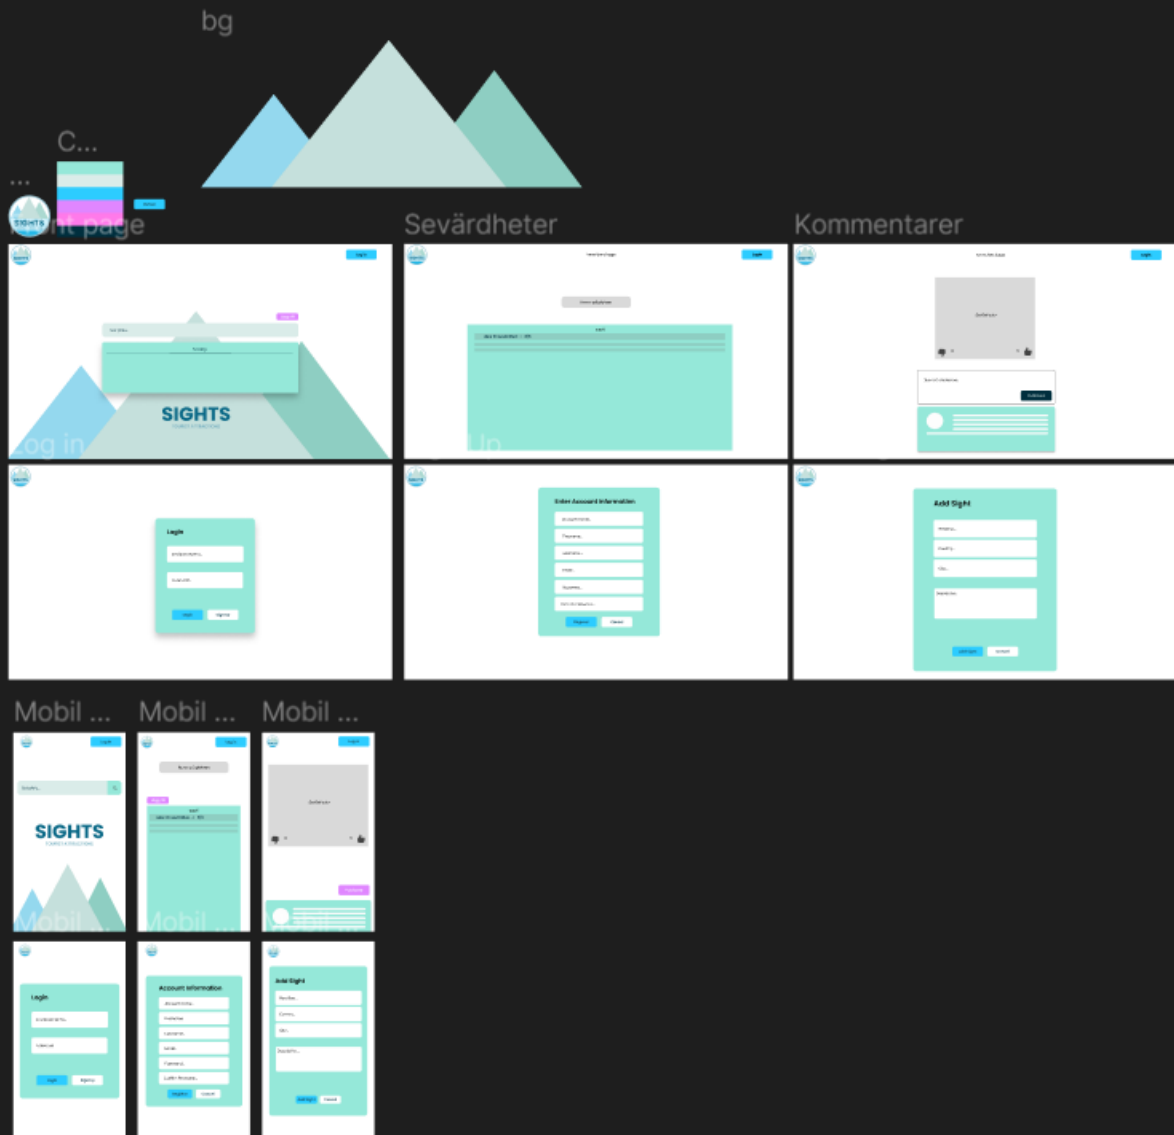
bg

C...

...

SIGHTS

nt page

Sevärdheter

Kommentarer

SIGHTS

Log in

Up

Login

Enter Account Information

Add Sight

Mobil ...

Mobil ...

Mobil ...

SIGHTS

Mobil ...

Mobil ...

Mobil ...

Login

Account Information

Add Sight